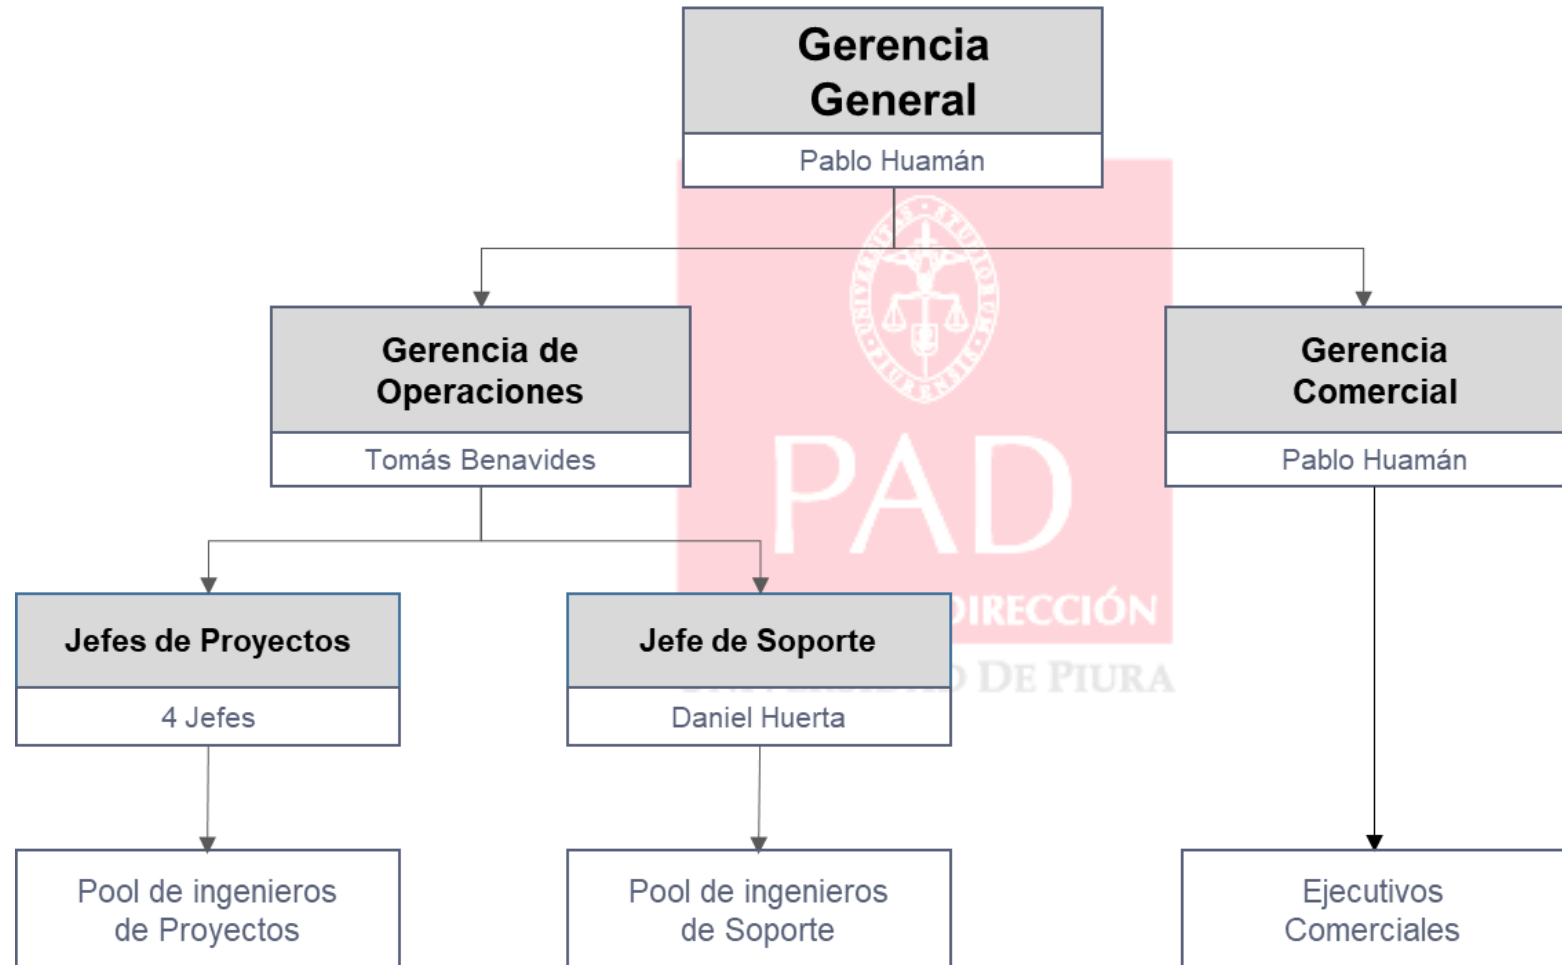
Gerencia General

Pablo Huamán

Gerencia de Operaciones

Tomás Benavides

Gerencia Comercial

Pablo Huamán

Jefes de Proyectos

4 Jefes

Jefe de Soporte

Daniel Huerta

Pool de ingenieros de Proyectos

Pool de ingenieros de Soporte

Ejecutivos Comerciales

PAD

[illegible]DIRECCIÓN

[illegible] DE PIURA